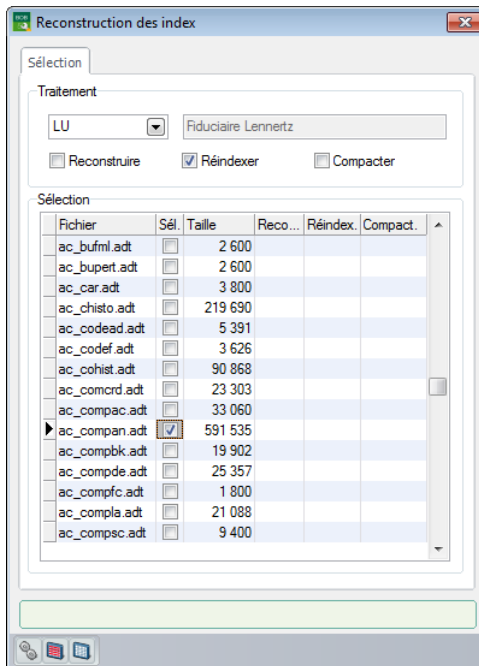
Reconstruction des index

Sélection

Traitement

LU

Fiduciaire Lennertz

Reconstruire Réindexer Compacter

Sélection

| Fichier | Sél. | Taille | Reco... | Réindex. | Compact. |
|---|---|---|---|---|---|
| ac_bufml.adt | | 2 600 | | | |
| ac_bupert.adt | | 2 600 | | | |
| ac_car.adt | | 3 800 | | | |
| ac_chisto.adt | | 219 690 | | | |
| ac_codead.adt | | 5 391 | | | |
| ac_codef.adt | | 3 626 | | | |
| ac_cohist.adt | | 90 868 | | | |
| ac_comcrd.adt | | 23 303 | | | |
| ac_compac.adt | | 33 060 | | | |
| ac_compan.adt | | 591 535 | | | |
| ac_compbk.adt | | 19 902 | | | |
| ac_compde.adt | | 25 357 | | | |
| ac_compfc.adt | | 1 800 | | | |
| ac_compla.adt | | 21 088 | | | |
| ac_compsc.adt | | 9 400 | | | |